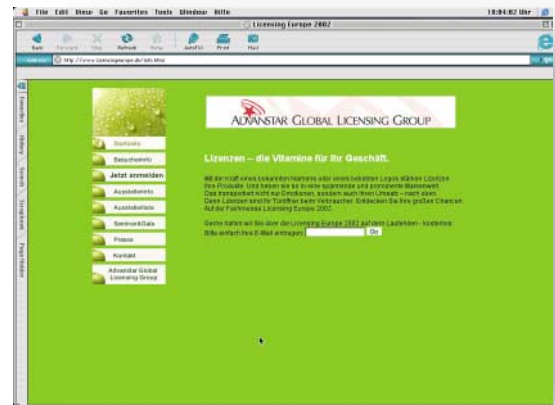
File Edit View Go Favorites Tools Window Hilfe

18:04:02 Uhr

Licensing Europe 2002

Back Forward Stop Refresh Home AutoFill Print Mail

Address http://www.licensingeurope.de/info.html

Favorites History Search Scrapbook Page Holder

Startseite

Besucherinfo

Jetzt anmelden

Ausstellerinfo

Ausstellerliste

Seminar&Gala

Presse

Kontakt

Advanstar Global Licensing Group

ADVANSTAR GLOBAL LICENSING GROUP

Lizenzen – die Vitamine für Ihr Geschäft.

Mit der Kraft eines bekannten Namens oder eines beliebten Logos stärken Lizenzen Ihre Produkte. Und heben sie so in eine spannende und prominente Markenwelt. Das transportiert nicht nur Emotionen, sondern auch Ihren Umsatz – nach oben. Denn Lizenzen sind Ihr Türöffner beim Verbraucher. Entdecken Sie Ihre großen Chancen auf der Fachmesse Licensing Europe 2002.

Gerne halten wir Sie über die Licensing Europe 2002 auf dem Laufenden - kostenlos. Bitte einfach Ihre E-Mail eintragen: Go